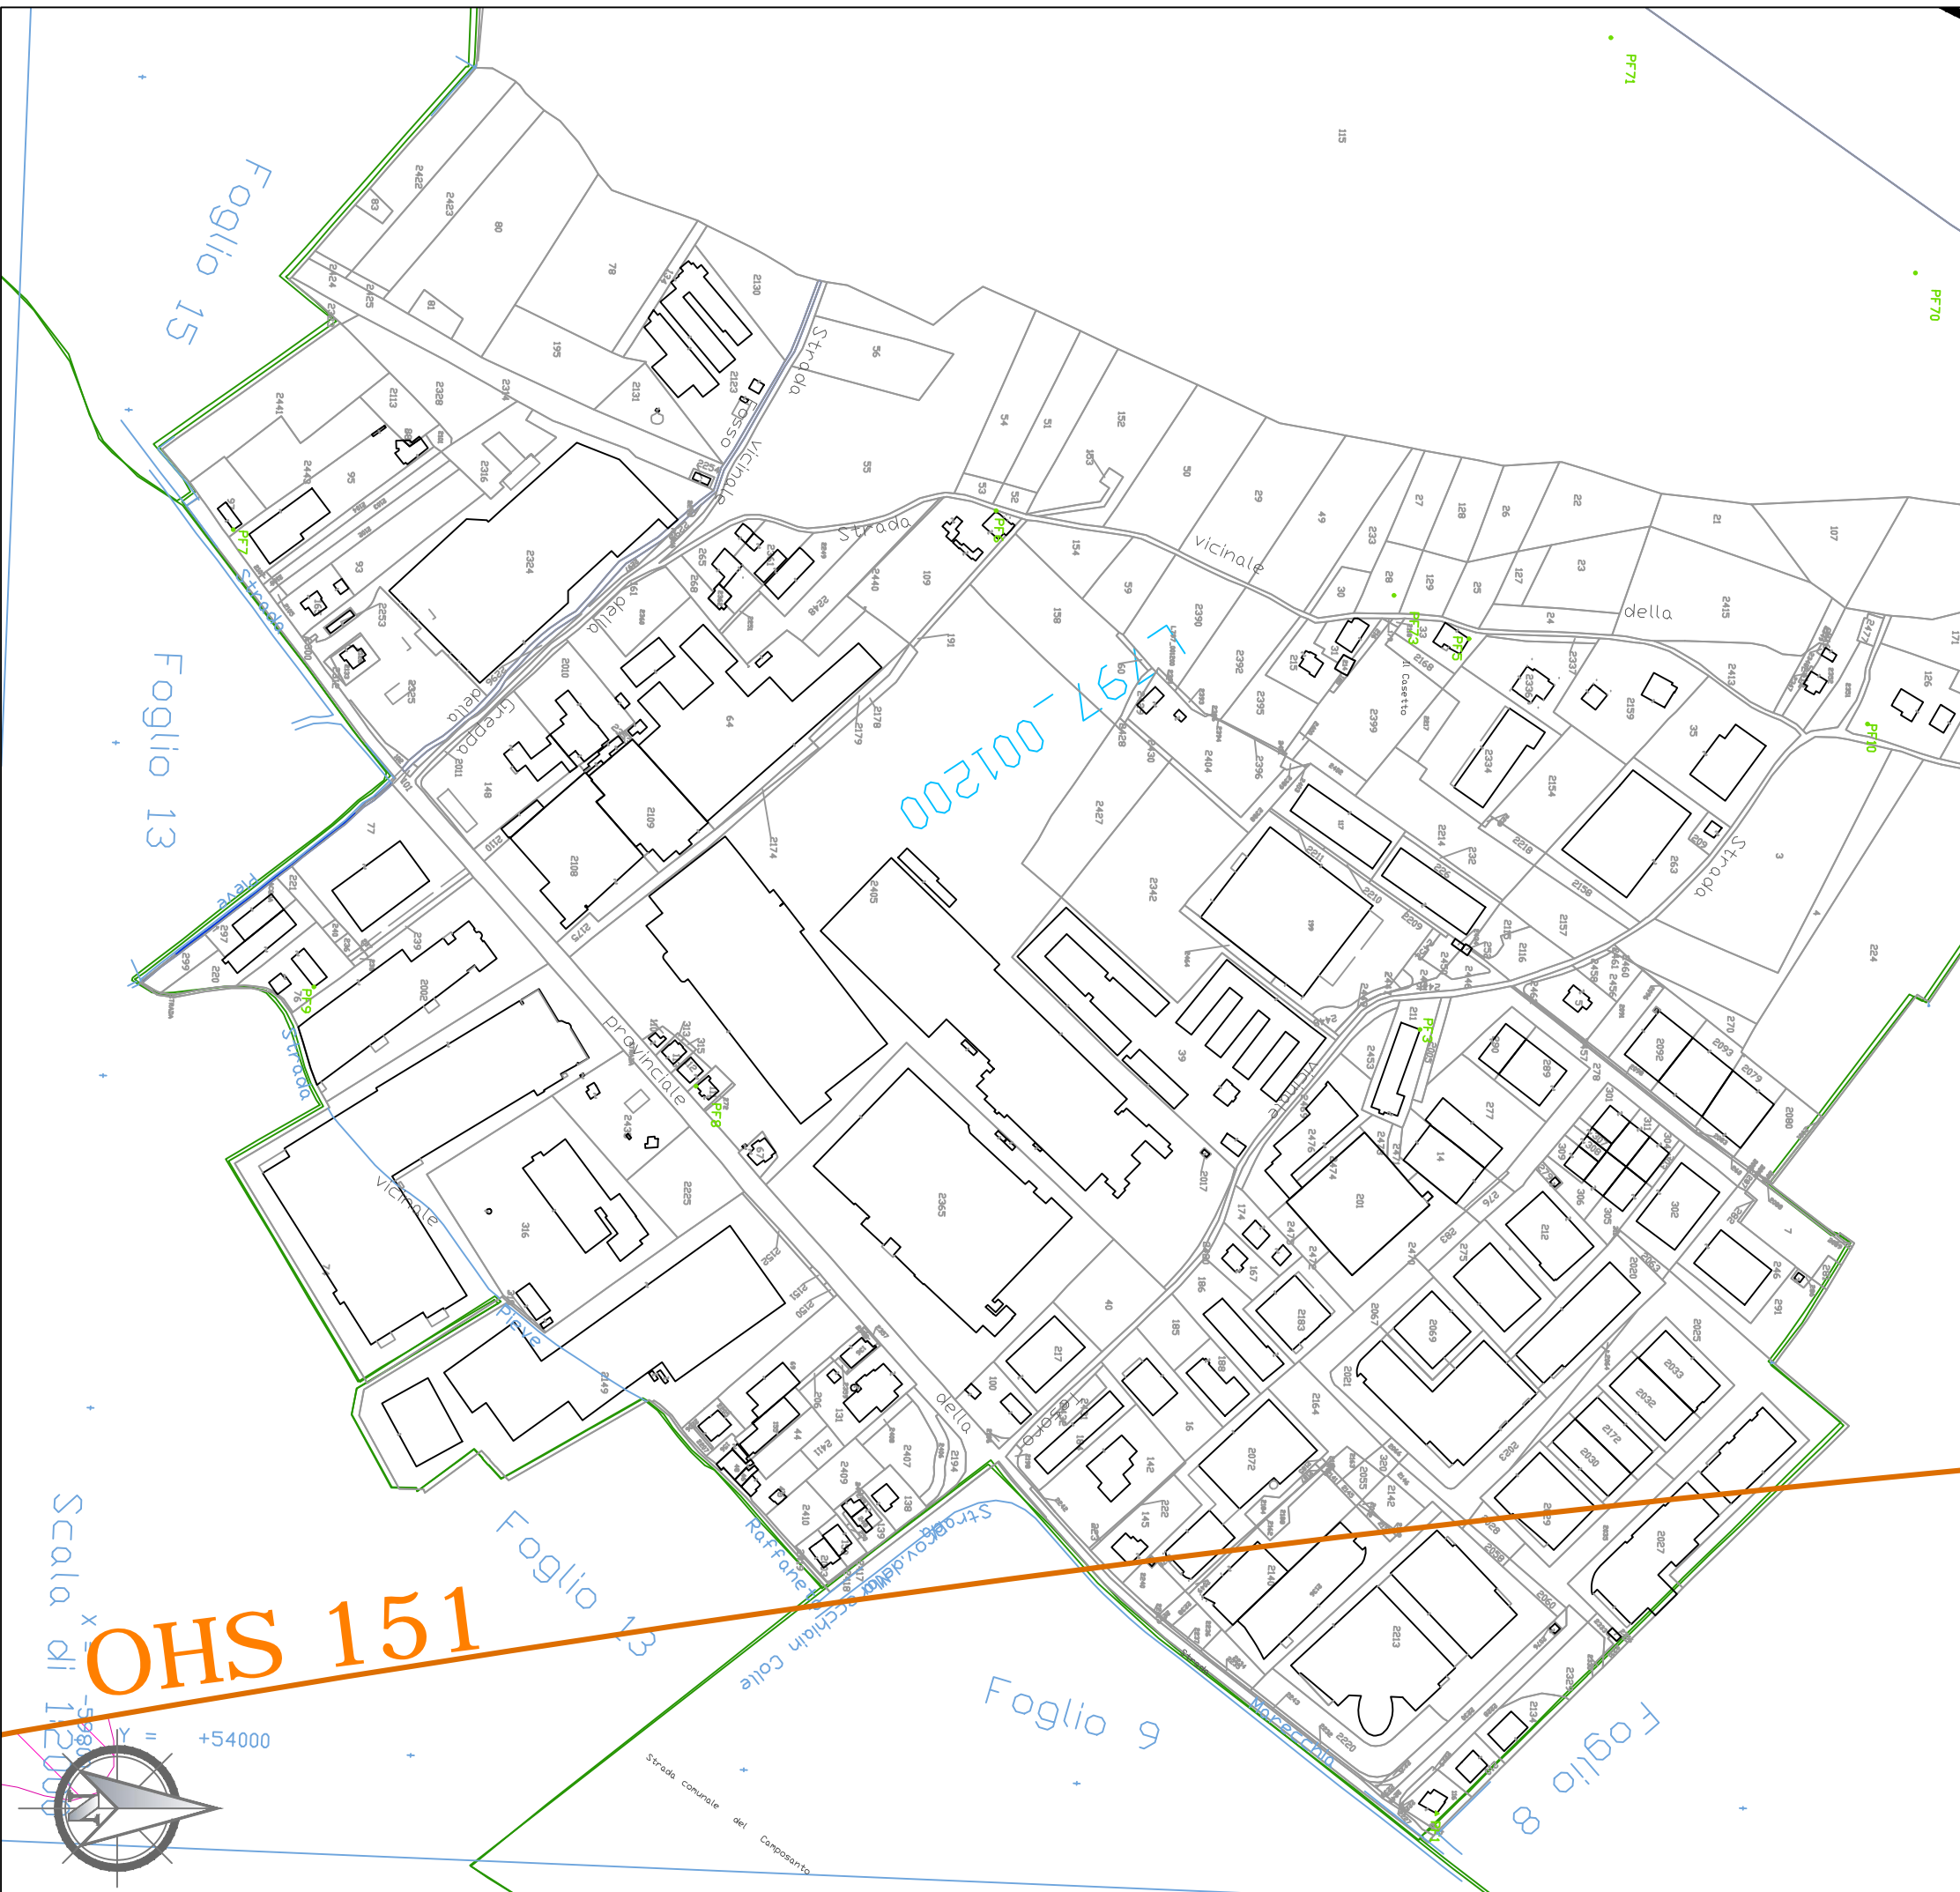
Foglio 15

Foglio 13

Foglio 13

Foglio 9

Foglio 8

Scala di 1:2000

X = -59800 Y = +54000

OHS 151

L297_001200

PF71
PF70
PF7
PF9
PF8
PF3
PF5
PF6

Strada vicinale
Strada vicinale della
Strada della Greppa
Strada provinciale
Strada della Pieve
Strada vicinale
Strada vicinale della
Strada
Strada vicinale della Pieve
Fosso del Raffone
Strada della Marecchia
Strada comunale del Camposanto
Strada vicinale Colle Vecchio

115
2422
2423
83
80
78
2130
2424
2425
81
195
56
2131
2123
2441
2113
2328
2314
55
54
51
152
153
50
29
49
53
52
2443
95
2316
2324
93
2253
109
2440
154
59
158
2390
2392
128
26
22
21
107
27
233
28
129
25
127
23
24
2415
2413
126
2168
2399
2334
2159
35
2154
2395
2396
2404
2427
2342
2174
2179
2178
64
2109
2108
2110
2011
148
77
221
239
2202
2405
2365
39
2017
201
174
2153
2116
2157
2158
263
3
224
4
2092
2093
2079
2080
270
289
277
14
212
302
305
306
246
291
7
2033
2032
2172
2030
2025
2069
2067
2021
2164
2072
2142
2055
2029
2027
2213
2060
2183
167
186
188
185
16
142
145
217
40
100
2194
2409
2412
2407
2410
131
44
2149
316
2225
2150
2151
2152
297
299
220
2419
2230